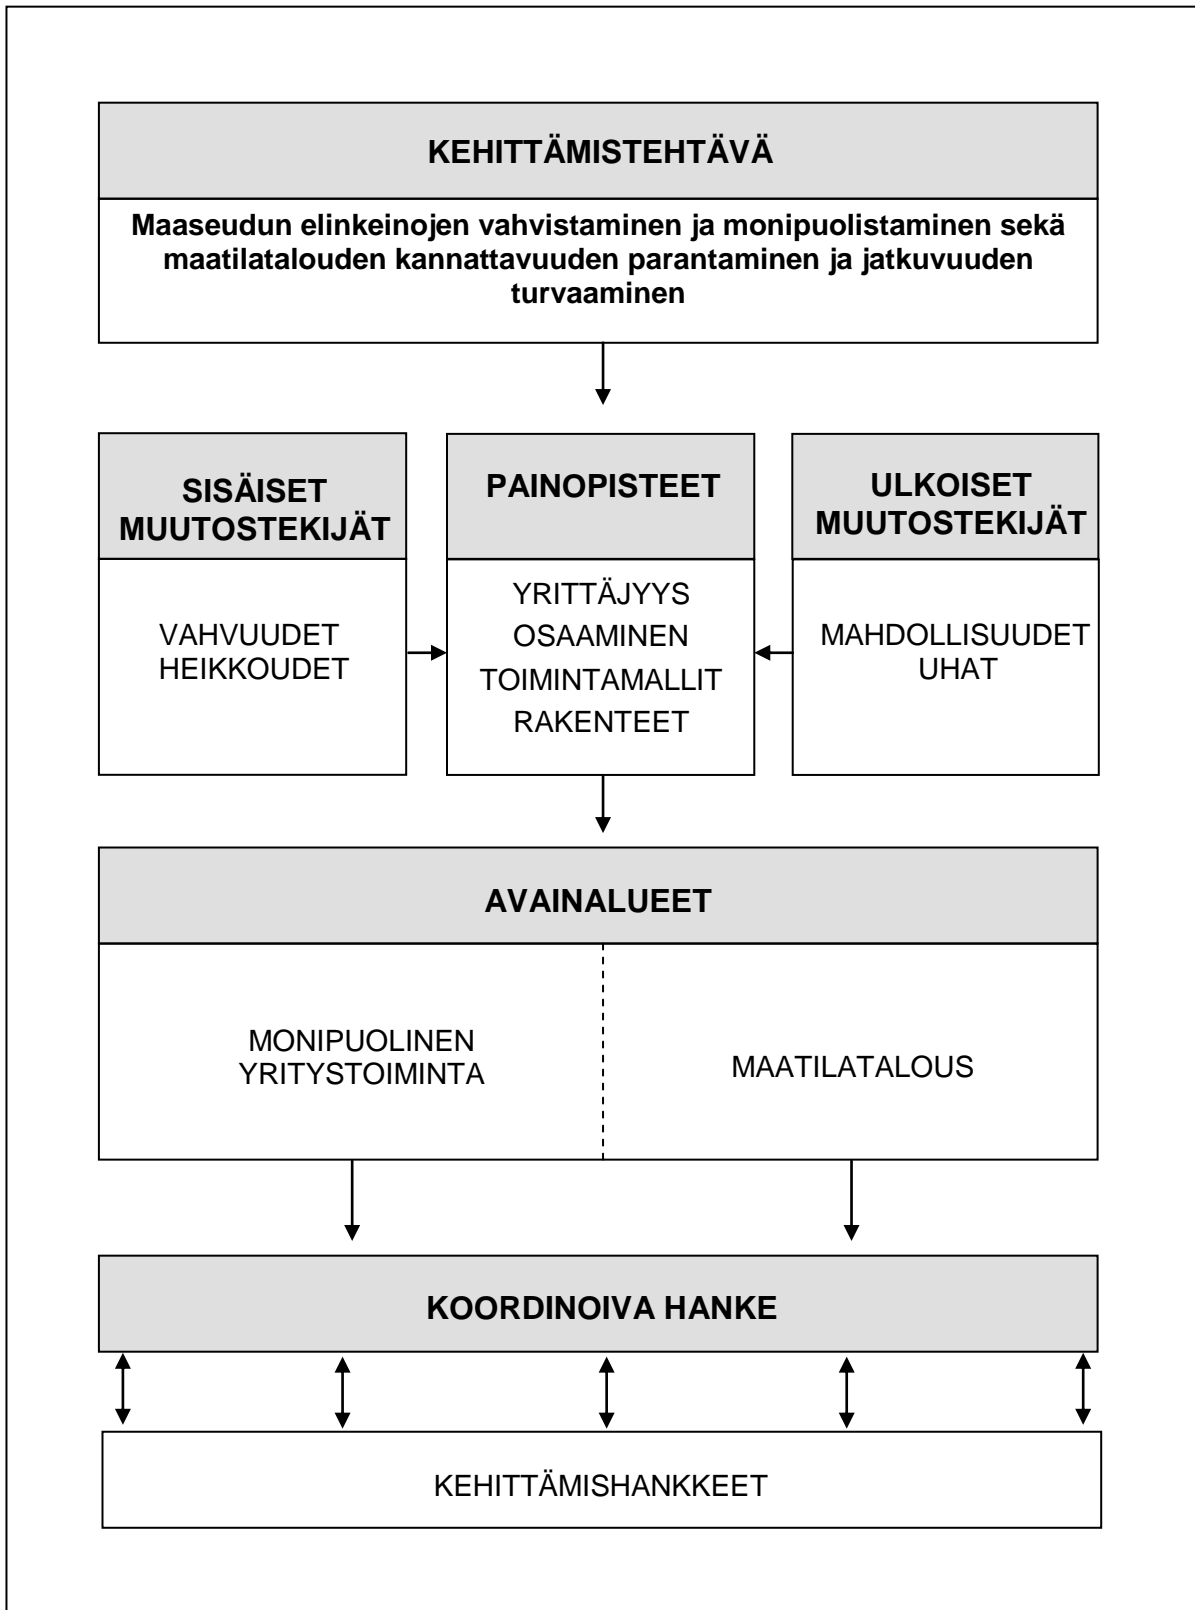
KEHITTÄMISTEHTÄVÄ

Maaseudun elinkeinojen vahvistaminen ja monipuolistaminen sekä maatilatalouden kannattavuuden parantaminen ja jatkuvuuden turvaaminen

SISÄISET MUUTOSTEKIJÄT

VAHVUUDET
HEIKKOUDET

PAINOPISTEET

YRITTÄJYYS
OSAAMINEN
TOIMINTAMALLIT
RAKENTEET

ULKOISET MUUTOSTEKIJÄT

MAHDOLLISUUDET
UHAT

AVAINALUEET

MONIPUOLINEN YRITYSTOIMINTA

MAATILATALOUS

KOORDINOIVA HANKE

KEHITTÄMISHANKKEET